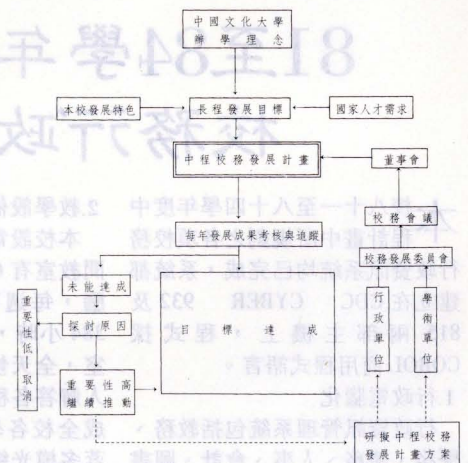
中國文化大學
辦學理念

本校發展特色

長程發展目標

國家人才需求

中程校務發展計畫

董事會

校務會議

每年發展成果考核與追蹤

校務發展委員會

未能達成

重要性低-取消

探討原因

目標達成

行政單位

學術單位

重要性高繼續推動

研擬中程校務發展計畫方案

81至84學年
校務行政

一、八十一至八十四學年度中
2.教學服務
本校設有
行政資訊系統
CDC CYBER 932 及
COBOL
1.行政作業